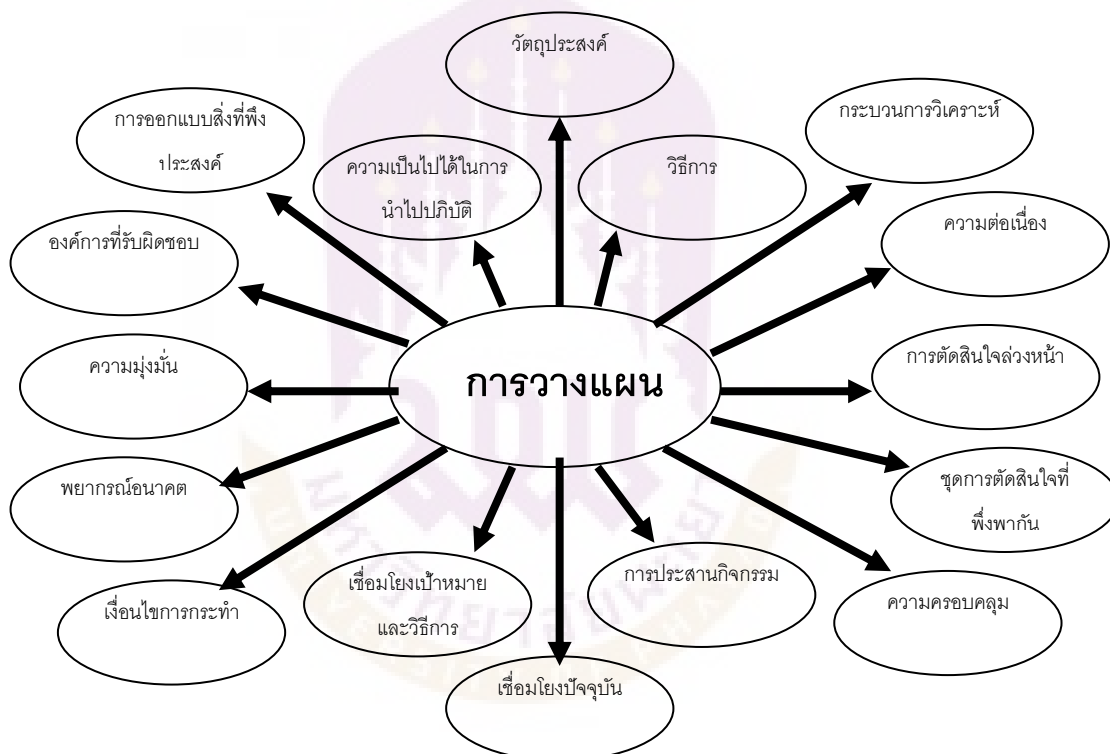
วัตถุประสงค์

การออกแบบสิ่งที่พึงประสงค์

กระบวนการวิเคราะห์

ความเป็นไปได้ในการนำไปปฏิบัติ

วิธีการ

องค์การที่รับผิดชอบ

ความต่อเนื่อง

ความมุ่งมั่น

การวางแผน

การตัดสินใจล่วงหน้า

ชุดการตัดสินใจที่พึ่งพากัน

พยากรณ์อนาคต

เงื่อนไขการกระทำ

เชื่อมโยงเป้าหมายและวิธีการ

การประสานกิจกรรม

ความครอบคลุม

เชื่อมโยงปัจจุบัน